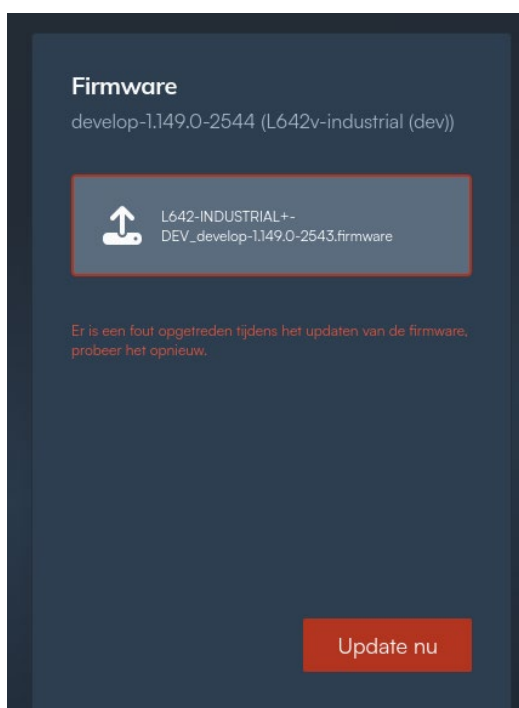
Firmware
develop-1.149.0-2544 (L642v-industrial (dev))

L642-INDUSTRIAL+-DEV_develop-1.149.0-2543.firmware

Er is een fout opgetreden tijdens het updaten van de firmware, probeer het opnieuw.

Update nu